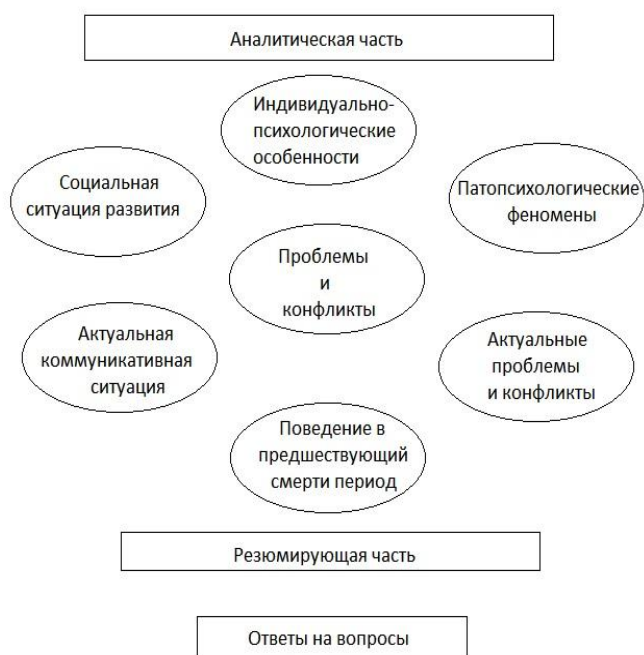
Аналитическая часть

Индивидуально-психологические особенности

Социальная ситуация развития

Патопсихологические феномены

Проблемы
и
конфликты

Актуальная коммуникативная ситуация

Актуальные проблемы и конфликты

Поведение в предшествующий смерти период

Резюмирующая часть

Ответы на вопросы